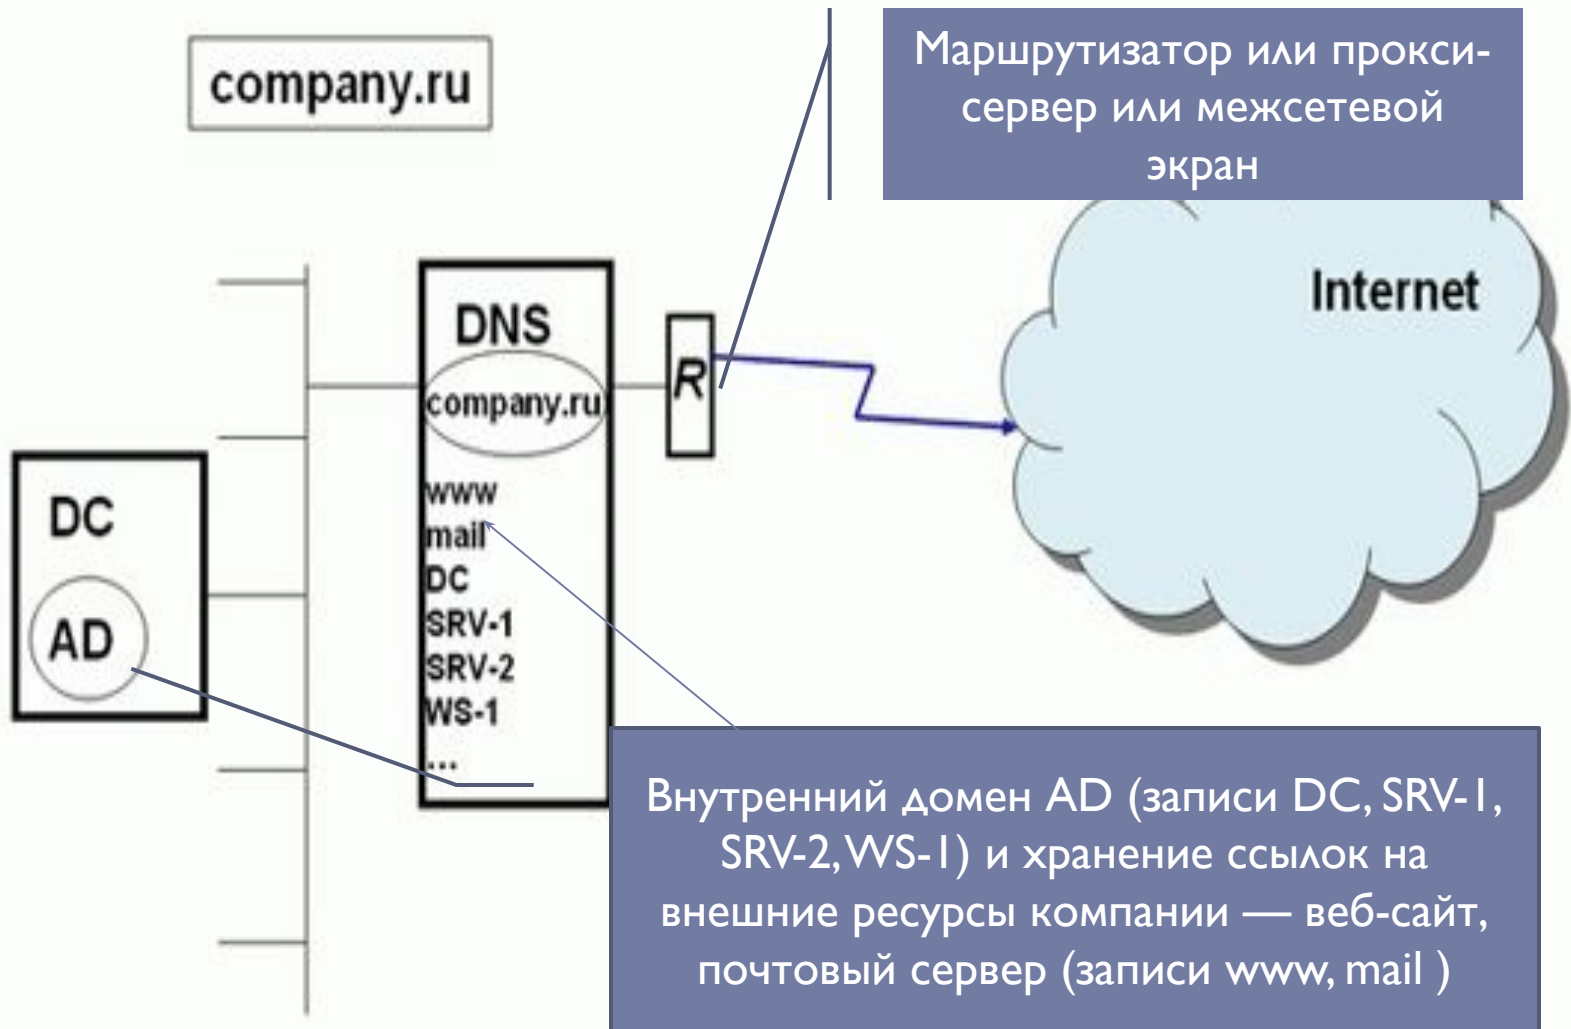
company.ru

Маршрутизатор или прокси-сервер или межсетевой экран

Internet

DNS

company.ru

www
mail
DC
SRV-1
SRV-2
WS-1
...

R

DC

AD

Внутренний домен AD (записи DC, SRV-1, SRV-2, WS-1) и хранение ссылок на внешние ресурсы компании — веб-сайт, почтовый сервер (записи www, mail )